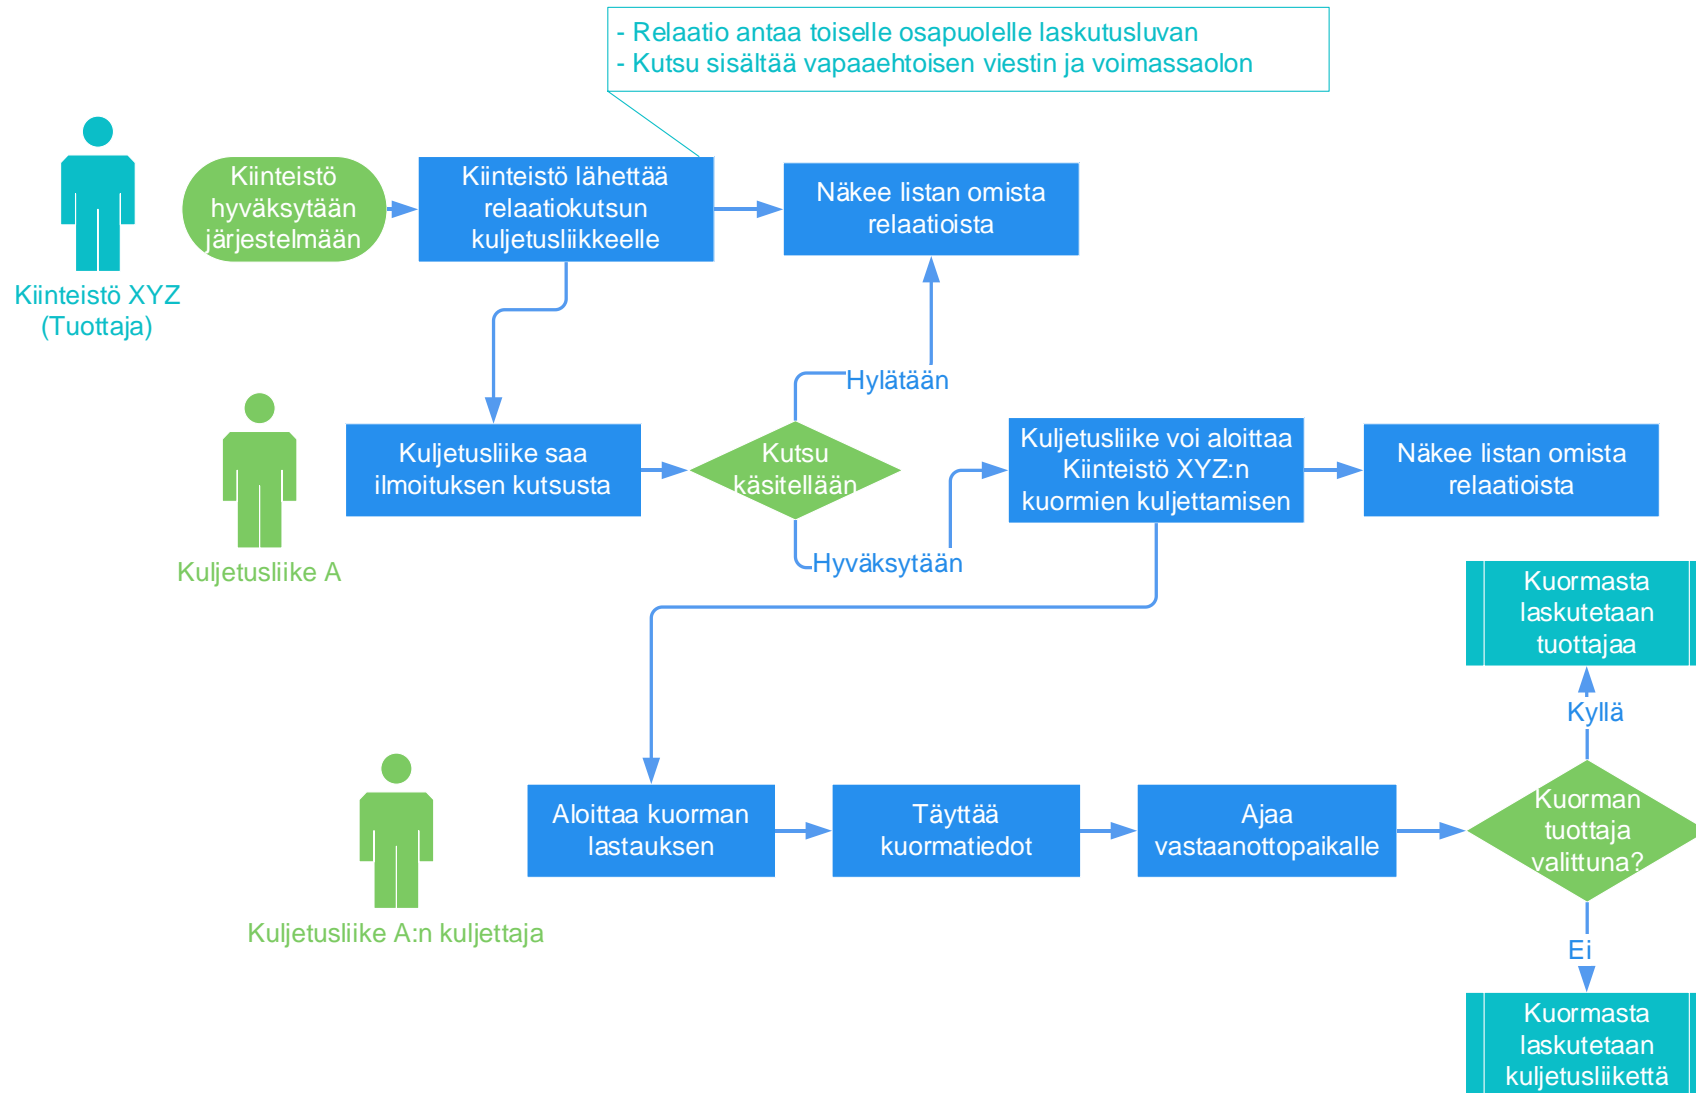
- Relaatio antaa toiselle osapuolelle laskutusluvan
- Kutsu sisältää vapaaehtoisen viestin ja voimassaolon

Kiinteistö XYZ (Tuottaja)

Kiinteistö hyväksytään järjestelmään

Kiinteistö lähettää relaatiokutsun kuljetusliikkeelle

Näkee listan omista relaatioista

Kuljetusliike A

Kuljetusliike saa ilmoituksen kutsusta

Kutsu käsitellään

Hylätään

Hyväksytään

Kuljetusliike voi aloittaa Kiinteistö XYZ:n kuormien kuljettamisen

Näkee listan omista relaatioista

Kuljetusliike A:n kuljettaja

Aloittaa kuorman lastauksen

Täyttää kuormatiedot

Ajaa vastaanottopaikalle

Kuorman tuottaja valittuna?

Kyllä

Kuormasta laskutetaan tuottajaa

Ei

Kuormasta laskutetaan kuljetusliikettä